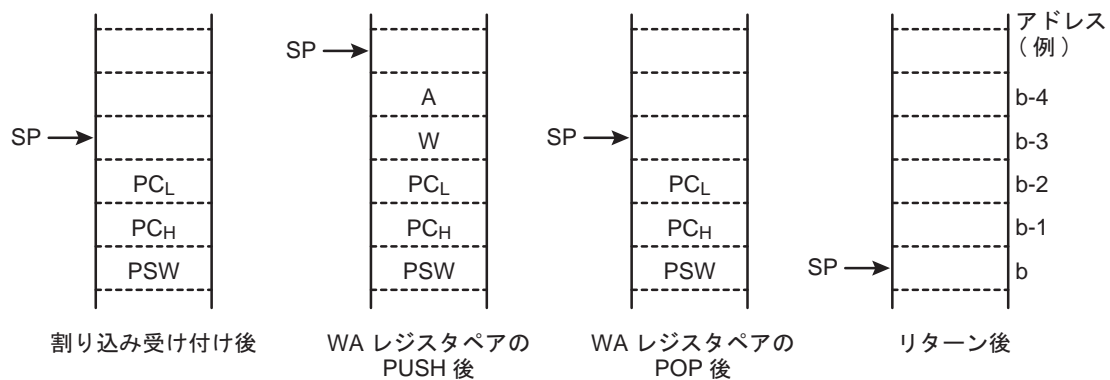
SP →

$PC_L$

$PC_H$

PSW

割り込み受け付け後

SP →

A

W

$PC_L$

$PC_H$

PSW

WA レジスタペアの PUSH 後

SP →

$PC_L$

$PC_H$

PSW

WA レジスタペアの POP 後

アドレス (例)

b-4

b-3

b-2

b-1

SP → b

リターン後